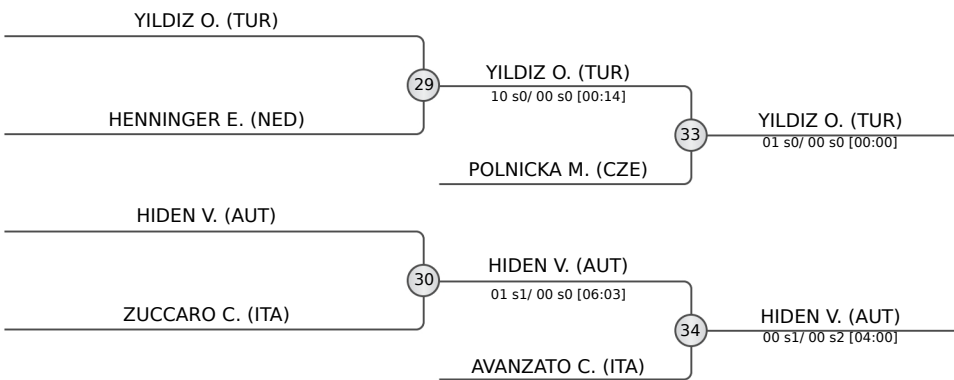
YILDIZ O. (TUR)

29

HENNINGER E. (NED)

YILDIZ O. (TUR)
10 s0/ 00 s0 [00:14]

33

POLNICKA M. (CZE)

YILDIZ O. (TUR)
01 s0/ 00 s0 [00:00]

HIDEN V. (AUT)

30

ZUCCARO C. (ITA)

HIDEN V. (AUT)
01 s1/ 00 s0 [06:03]

34

AVANZATO C. (ITA)

HIDEN V. (AUT)
00 s1/ 00 s2 [04:00]